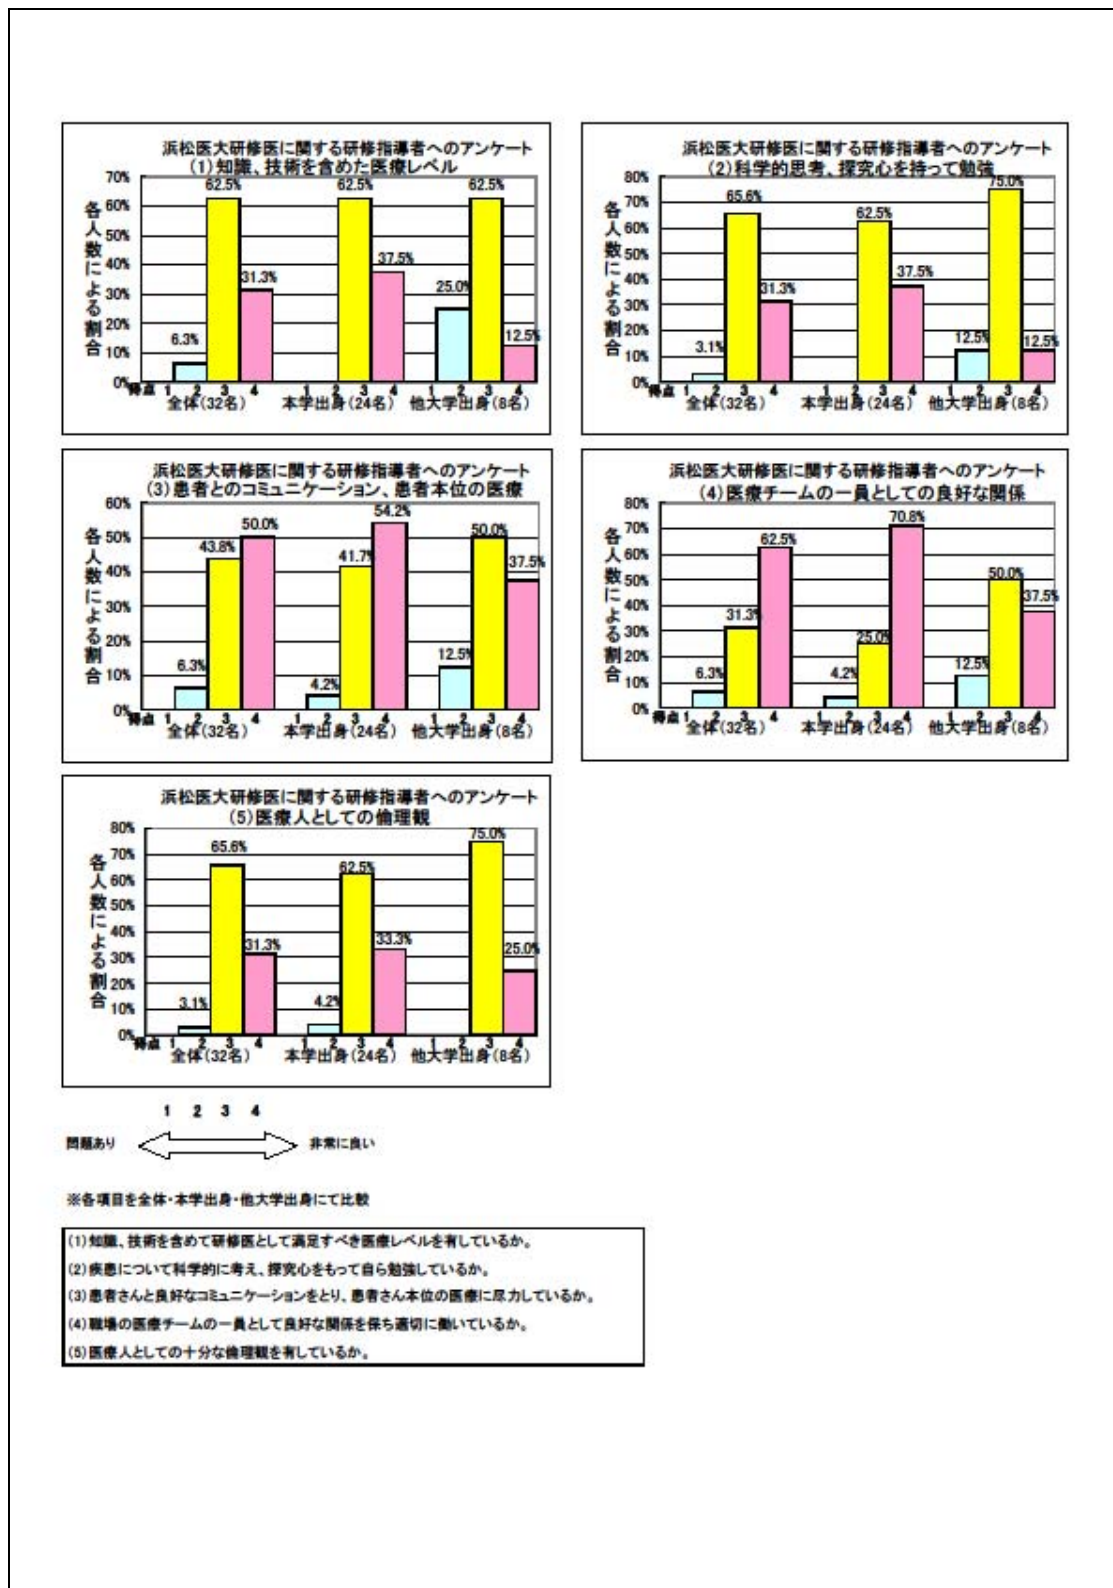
浜松医大研修医に関する研修指導者へのアンケート
(1)知識、技術を含めた医療レベル

各人数による割合

70%
60%
50%
40%
30%
20%
10%
0%

6.3%
62.5%
31.3%
62.5%
37.5%
25.0%
62.5%
12.5%

得点 1 2 3 4 全体(32名)
1 2 3 4 本学出身(24名)
1 2 3 4 他大学出身(8名)

浜松医大研修医に関する研修指導者へのアンケート
(2)科学的思考、探究心を持って勉強

各人数による割合

80%
70%
60%
50%
40%
30%
20%
10%
0%

3.1%
65.6%
31.3%
62.5%
37.5%
12.5%
75.0%
12.5%

得点 1 2 3 4 全体(32名)
1 2 3 4 本学出身(24名)
1 2 3 4 他大学出身(8名)

浜松医大研修医に関する研修指導者へのアンケート
(3)患者とのコミュニケーション、患者本位の医療

各人数による割合

60%
50%
40%
30%
20%
10%
0%

6.3%
43.8%
50.0%
4.2%
41.7%
54.2%
12.5%
50.0%
37.5%

得点 1 2 3 4 全体(32名)
1 2 3 4 本学出身(24名)
1 2 3 4 他大学出身(8名)

浜松医大研修医に関する研修指導者へのアンケート
(4)医療チームの一員としての良好な関係

各人数による割合

80%
70%
60%
50%
40%
30%
20%
10%
0%

6.3%
31.3%
62.5%
4.2%
25.0%
70.8%
12.5%
50.0%
37.5%

得点 1 2 3 4 全体(32名)
1 2 3 4 本学出身(24名)
1 2 3 4 他大学出身(8名)

浜松医大研修医に関する研修指導者へのアンケート
(5)医療人としての倫理観

各人数による割合

80%
70%
60%
50%
40%
30%
20%
10%
0%

3.1%
65.6%
31.3%
4.2%
62.5%
33.3%
75.0%
25.0%

得点 1 2 3 4 全体(32名)
1 2 3 4 本学出身(24名)
1 2 3 4 他大学出身(8名)

1 2 3 4

問題あり 非常に良い

※各項目を全体・本学出身・他大学出身にて比較

(1)知識、技術を含めて研修医として満足すべき医療レベルを有しているか。
(2)疾患について科学的に考え、探究心をもって自ら勉強しているか。
(3)患者さんと良好なコミュニケーションをとり、患者さん本位の医療に尽力しているか。
(4)職場の医療チームの一員として良好な関係を保ち適切に働いているか。
(5)医療人としての十分な倫理観を有しているか。